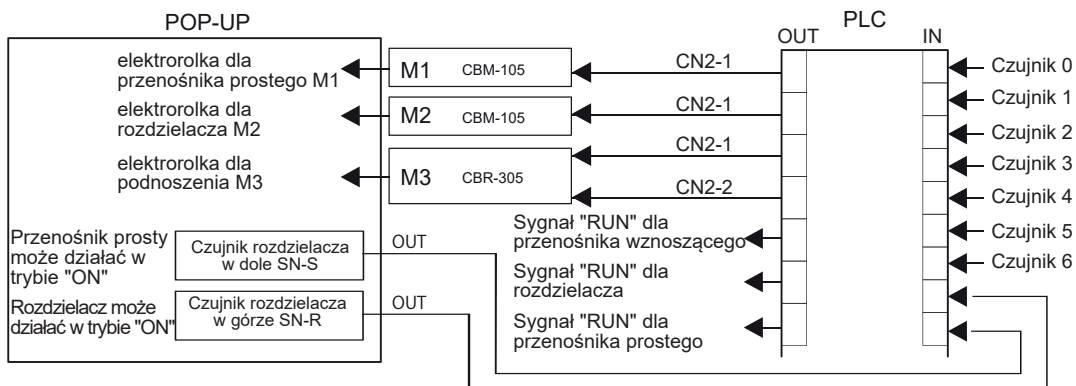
POP-UP

elektrorolka dla przenośnika prostego M1

elektrorolka dla rozdzielacza M2

elektrorolka dla podnoszenia M3

Przenośnik prosty może działać w trybie "ON"

Rozdzielacz może działać w trybie "ON"

M1 CBM-105

M2 CBM-105

M3 CBR-305

Czujnik rozdzielacza w dole SN-S

Czujnik rozdzielacza w górze SN-R

OUT

OUT

CN2-1

CN2-1

CN2-1

CN2-2

Sygnał "RUN" dla przenośnika wznoszącego

Sygnał "RUN" dla rozdzielacza

Sygnał "RUN" dla przenośnika prostego

PLC

OUT

IN

Czujnik 0

Czujnik 1

Czujnik 2

Czujnik 3

Czujnik 4

Czujnik 5

Czujnik 6